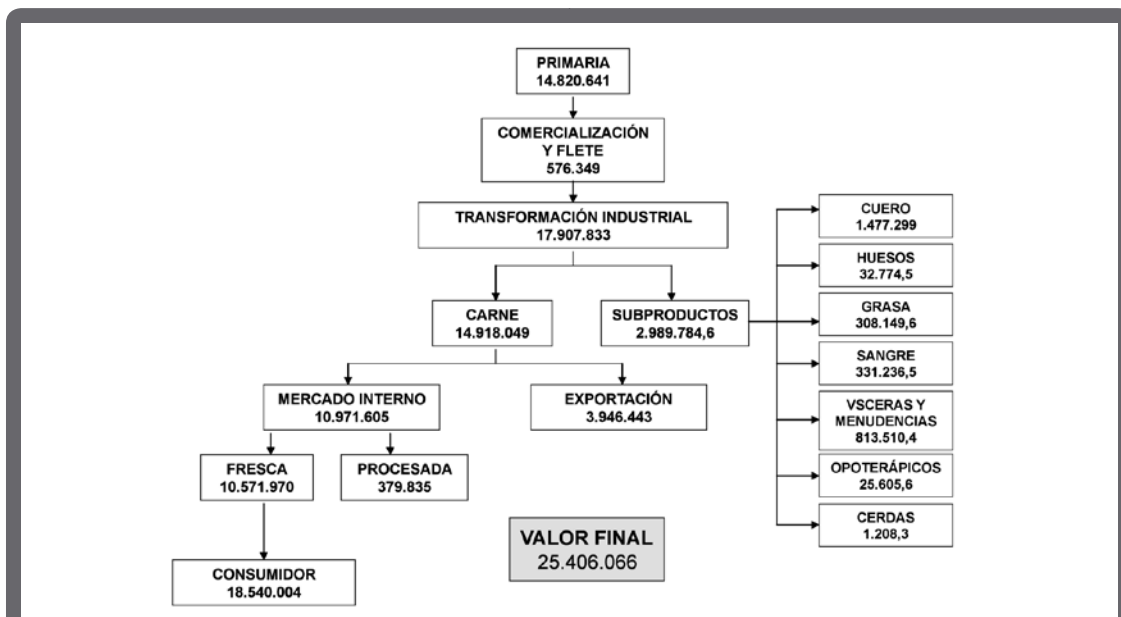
PRIMARIA
14.820.641

COMERCIALIZACIÓN
Y FLETE
576.349

TRANSFORMACIÓN INDUSTRIAL
17.907.833

CARNE
14.918.049

SUBPRODUCTOS
2.989.784,6

MERCADO INTERNO
10.971.605

EXPORTACIÓN
3.946.443

FRESCA
10.571.970

PROCESADA
379.835

CONSUMIDOR
18.540.004

VALOR FINAL
25.406.066

CUERO
1.477.299

HUESOS
32.774,5

GRASA
308.149,6

SANGRE
331.236,5

VSCERAS Y
MENUDENCIAS
813.510,4

OPOTERÁPICOS
25.605,6

CERDAS
1.208,3